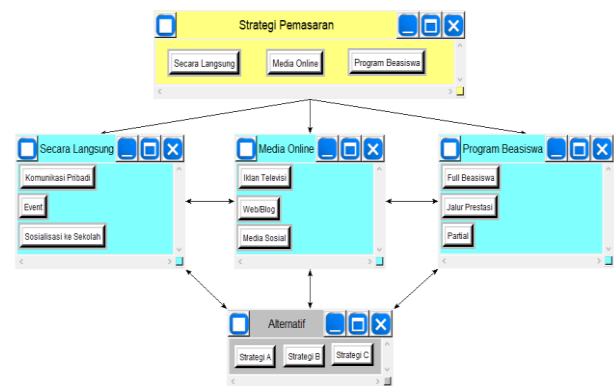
Strategi Pemasaran

Secara Langsung

Media Online

Program Beasiswa

Secara Langsung

Komunikasi Pribadi

Event

Sosialisasi ke Sekolah

Media Online

Iklan Televisi

Web/Blog

Media Sosial

Program Beasiswa

Full Beasiswa

Jalur Prestasi

Partial

Alternatif

Strategi A

Strategi B

Strategi C